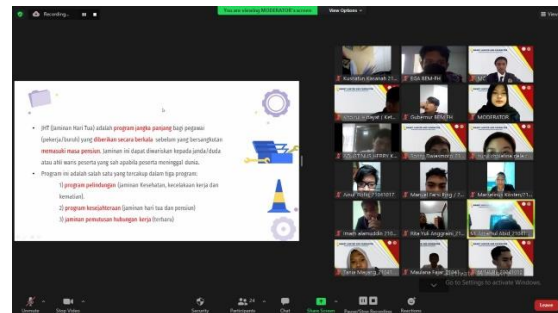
Recording...

You are viewing MODERATOR's screen

View Options

• JHT (Jaminan Hari Tua) adalah program jangka panjang bagi pegawai (pekerja/buruh) yang diberikan secara berkala sebelum yang bersangkutan memasuki masa pensiun. Jaminan ini dapat diwariskan kepada janda/duda atau anak waris peserta yang sah apabila peserta meninggal dunia.

• Program ini adalah salah satu yang tercakup dalam tiga program:

1) program perlindungan (jaminan Kesehatan, kecelakaan kerja dan kematian),

2) program kesejahteraan (jaminan hari tua dan pensiun)

3) jaminan pemutusan hubungan kerja (terbaru)

Kurniatun Rawaah 21...

EGA BEM-FH

MC

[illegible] Bayati | Ket...

Gubernur BEM FH

MODERATOR

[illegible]

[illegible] Rasamono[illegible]

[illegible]

Azizi Fitria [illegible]

Manuel Farel Eng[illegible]

Maristrika Kindra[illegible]

Iriwan alemuddin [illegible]

Riba Yuli Anggraini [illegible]

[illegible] Abid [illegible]

Tania Majang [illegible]

Maulana Fajar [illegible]

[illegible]

Go to Settings to activate Windows.

Unmute

Stop Video

Security

Participants 24

Chat

Share Screen

Pause/Stop Recording

Reactions

Leave